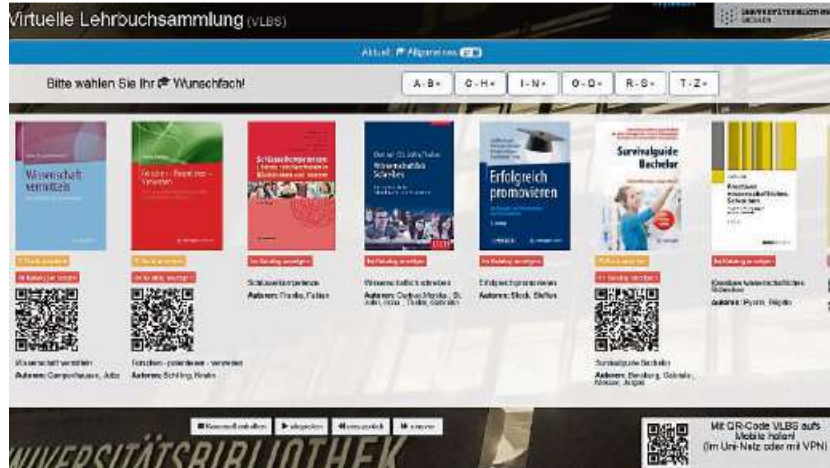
Virtuelle Lehrbuchsammlung (VLBS)

Aktuell: Allgemeines

Bitte wählen Sie Ihr Wunschfach!

A-B C-H I-N O-Q R-S T-Z

Wissenschaft vermitteln

Forschen – Publizieren – Verwerten

Schlüsselkompetenzen

Wissenschaftlich Schreiben

Erfolgreich promovieren

Survivalguide Bachelor

Kreatives wissenschaftliches Schreiben

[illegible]
Im Katalog anzeigen

Wissenschaft vermitteln
Autoren: Campenhausen, Jutta

Forschen - publizieren - verwerten
Autoren: Schilling, Kristin

Schlüsselkompetenzen
Autoren: Franke, Fabian

Wissenschaftlich schreiben
Autoren: Deppe, Monika ; St. John, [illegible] ; Thiele, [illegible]

Erfolgreich promovieren
Autoren: Stock, Steffen

Survivalguide Bachelor
Autoren: Bensberg, Gabriele ; Messer, Jürgen

Kreatives wissenschaftliches Schreiben
Autoren: Pyerin, Brigitte

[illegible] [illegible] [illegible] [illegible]

Mit QR-Code VLBS aufs Mobile holen! (Im Uni-Netz oder mit VPN)

UNIVERSITÄTSBIBLIOTHEK